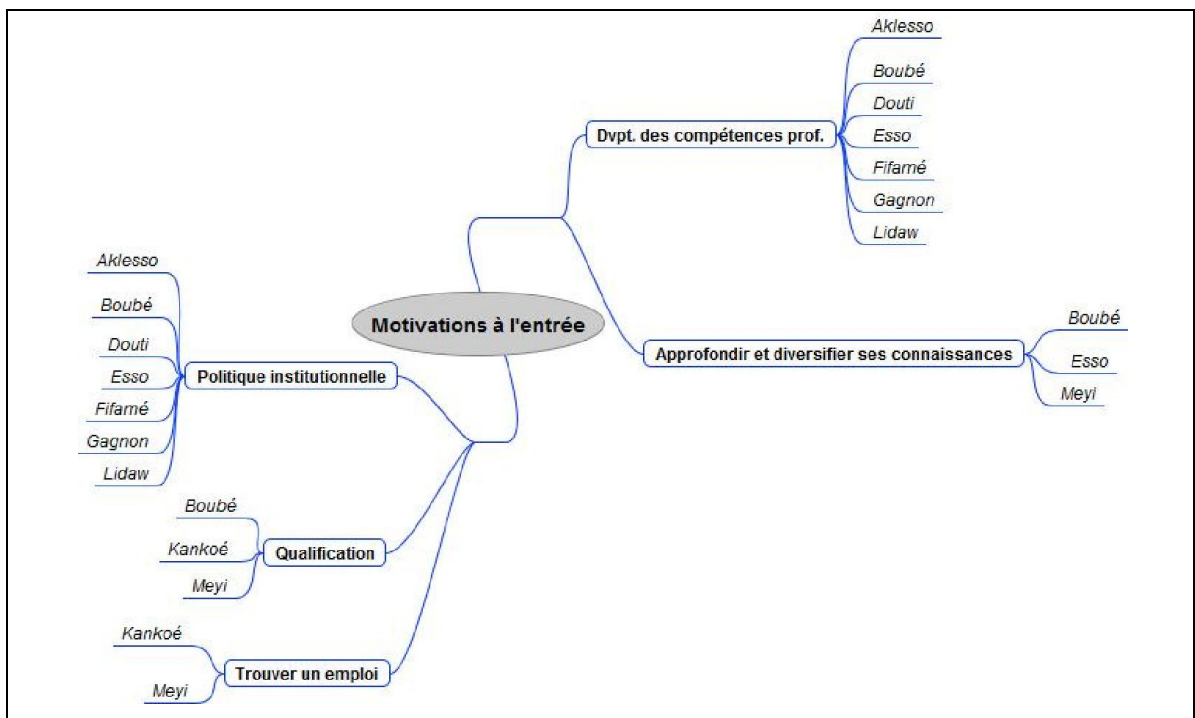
Motivations à l'entrée

Dvpt. des compétences prof.

Aklesso

Boubé

Douti

Esso

Fifamé

Gagnon

Lidaw

Approfondir et diversifier ses connaissances

Boubé

Esso

Meyi

Politique institutionnelle

Aklesso

Boubé

Douti

Esso

Fifamé

Gagnon

Lidaw

Qualification

Boubé

Kankoé

Meyi

Trouver un emploi

Kankoé

Meyi